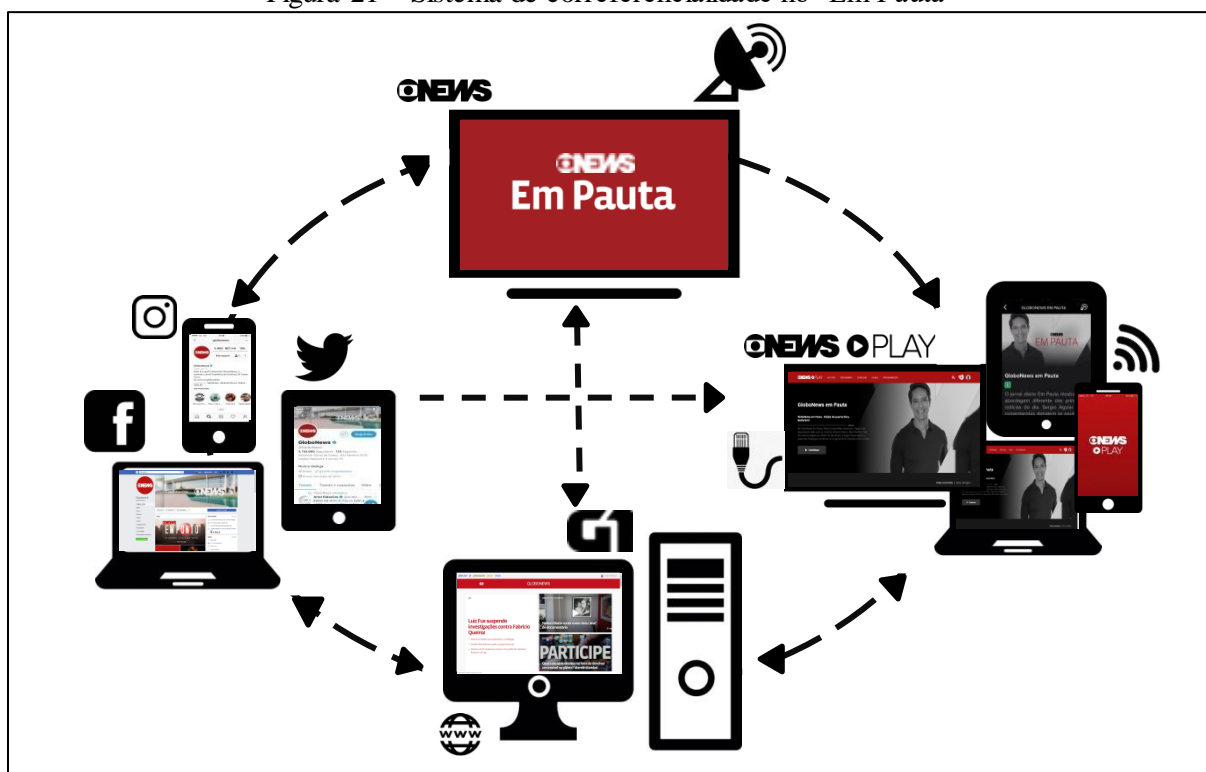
Figura 21 – Sistema de correferencialidade no "Em Pauta"

GNEWS

GNEWS
Em Pauta

GNEWS PLAY

GLOBONEWS EM PAUTA

EM PAUTA

GloboNews em Pauta

GNEWS PLAY

GloboNews

GLOBONEWS

Luiz Fux suspende investigações contra Fabrício Queiroz

PARTICIPE

www